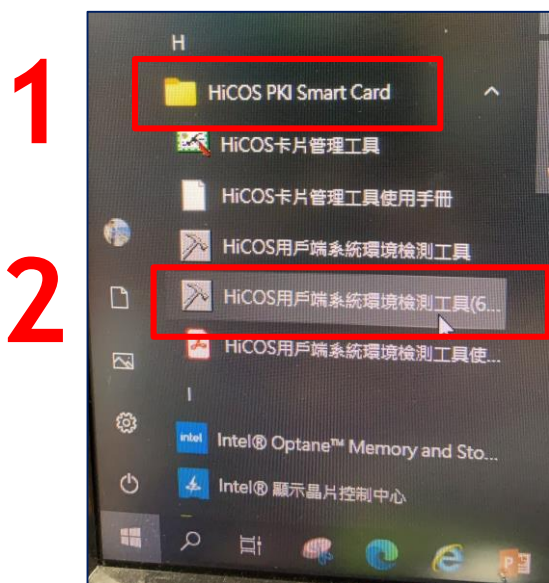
H

1

HiCOS PKI Smart Card

HiCOS卡片管理工具

HiCOS卡片管理工具使用手冊

HiCOS用戶端系統環境檢測工具

2

HiCOS用戶端系統環境檢測工具(6...

HiCOS用戶端系統環境檢測工具使...

I

intel

Intel® Optane™ Memory and Sto...

Intel® 顯示晶片控制中心